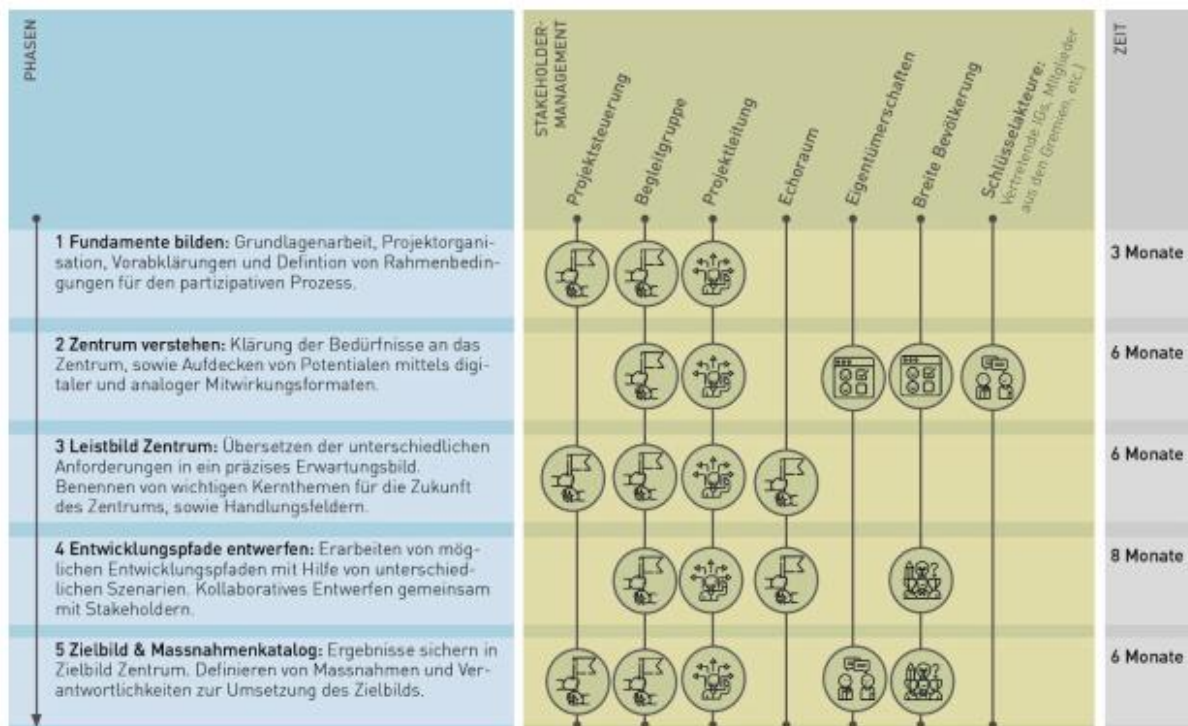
PHASEN

STAKEHOLDER-MANAGEMENT

Projektsteuerung

Begleitgruppe

Projektleitung

Echoraum

Eigentümerschaften

Breite Bevölkerung

Schlüsselakteure: Vertretende (Gs, Mitglieder aus den Gremien, etc.)

ZEIT

1 Fundamente bilden: Grundlagenarbeit, Projektorganisation, Vorabklärungen und Defintion von Rahmenbedingungen für den partizipativen Prozess.

3 Monate

2 Zentrum verstehen: Klärung der Bedürfnisse an das Zentrum, sowie Aufdecken von Potentialen mittels digitaler und analoger Mitwirkungsformaten.

6 Monate

3 Leistbild Zentrum: Übersetzen der unterschiedlichen Anforderungen in ein präzises Erwartungsbild. Benennen von wichtigen Kernthemen für die Zukunft des Zentrums, sowie Handlungsfeldern.

6 Monate

4 Entwicklungspfade entwerfen: Erarbeiten von möglichen Entwicklungspfaden mit Hilfe von unterschiedlichen Szenarien. Kollaboratives Entwerfen gemeinsam mit Stakeholdern.

8 Monate

5 Zielbild & Massnahmenkatalog: Ergebnisse sichern in Zielbild Zentrum. Definieren von Massnahmen und Verantwortlichkeiten zur Umsetzung des Zielbilds.

6 Monate